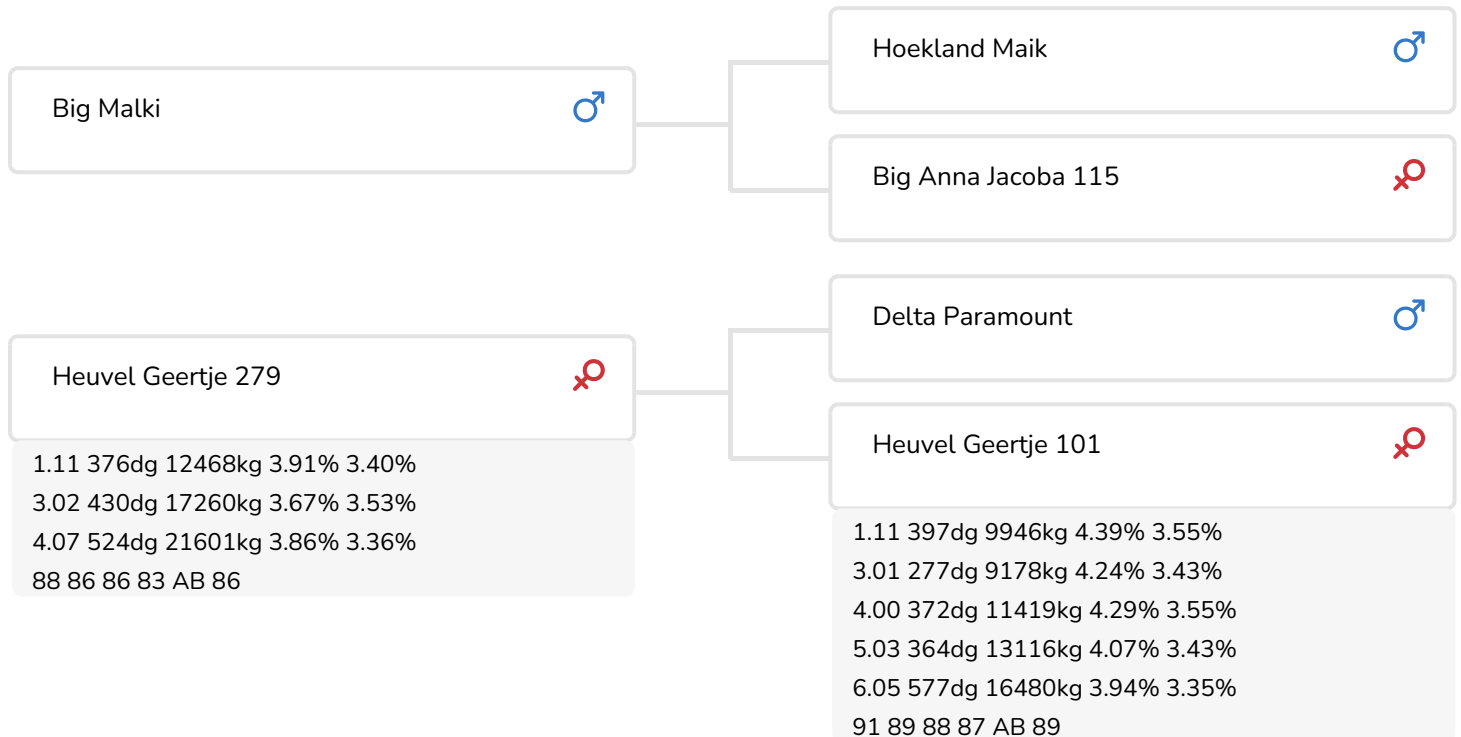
Big Malki ♂

Hoekland Maik ♂

Big Anna Jacoba 115 ♀

Heuvel Geertje 279 ♀

1.11 376dg 12468kg 3.91% 3.40%
3.02 430dg 17260kg 3.67% 3.53%
4.07 524dg 21601kg 3.86% 3.36%
88 86 86 83 AB 86

Delta Paramount ♂

Heuvel Geertje 101 ♀

1.11 397dg 9946kg 4.39% 3.55%
3.01 277dg 9178kg 4.24% 3.43%
4.00 372dg 11419kg 4.29% 3.55%
5.03 364dg 13116kg 4.07% 3.43%
6.05 577dg 16480kg 3.94% 3.35%
91 89 88 87 AB 89